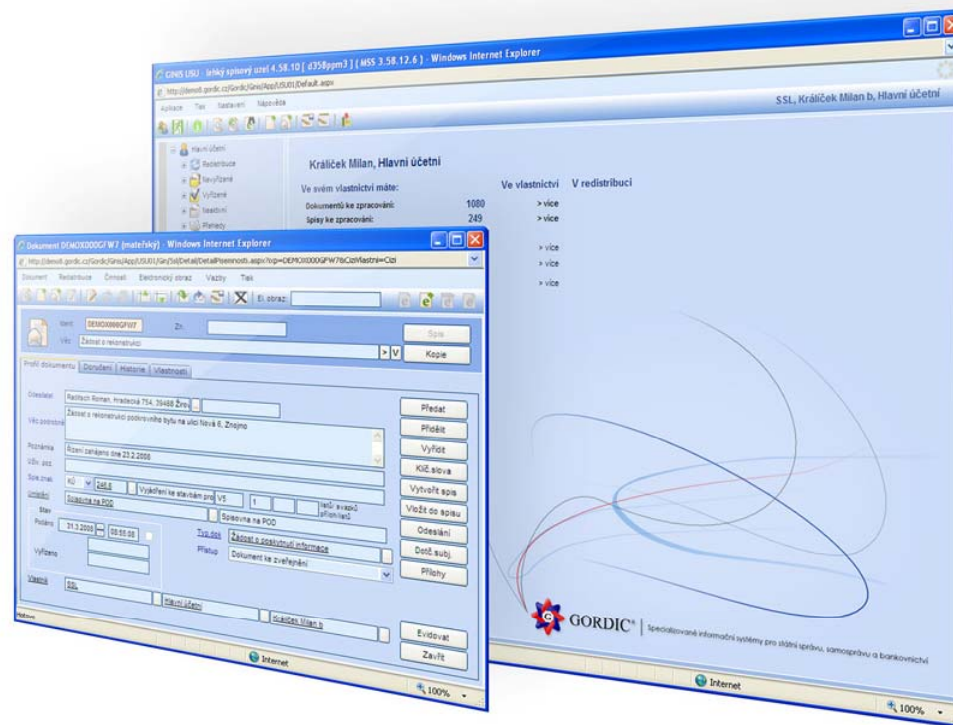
GINIS USU - lehký spisový uzel 4.58.10 [ d358ppm3 ] ( NSS 3.58.12.6 ) - Windows Internet Explorer
http://demo0.gordic.cz/Gordic/Ginis/App/USU01/Default.aspx
Aplikace Tisk Nastavení Nápověda
SSL, Králíček Milan b, Hlavní účetní
Hlavní účetní
Redistribuce
Nevyřízené
Vyřízené
Neaktivní
Pomůcky

Králíček Milan, Hlavní účetní
Ve svém vlastnictví máte:
Ve vlastnictví
V redistribuci
Dokumentů ke zpracování: 1080 > více
Spisy ke zpracování: 249 > více
> více
> více
> více

GORDIC® | Specializované informační systémy pro státní správu, samosprávu a bankovnictví
Internet
100%

Dokument DEMOX000GFW7 (mateřský) - Windows Internet Explorer
http://demo0.gordic.cz/Gordic/Ginis/App/USU01/Ginis/Ssl/Detail/DetailPisemnosti.aspx?cp=DEMOX000GFW7&CiziVlastni=Cizi
Dokument Redistribuce Činnosti Elektronický obraz Vazby Tisk
El. obraz:
Ident: DEMOX000GFW7 Zn.
Věc: Žádost o rekonstrukci
Spis
Kopie
Profil dokumentu | Doručení | Historie | Vlastnosti
Odesílatel: Radlach Roman, Hradecká 754, 39468 Žirov
Věc podrobně: Žádost o rekonstrukci podkrovního bytu na ulici Nová 6, Znojmo
Poznámka: Řízení zahájeno dne 23.2.2008
Úřív. pozn.
Spis.znak: KÚ 248.8 Vyjádření ke stavbám pro VS 1 lhůt svazků případných
Umístění: Spisovna na POD Spisovna na POD
Stav
Podáno: 31.3.2008 08:55:08
Vyřízeno
Typ dok: Žádost o poskytnutí informace
Přístup: Dokument ke zveřejnění
Vlastník: SSL Hlavní účetní Králíček Milan b
Předat
Přidělit
Vyřídit
Klíč.slova
Vytvořit spis
Vložit do spisu
Odeslání
Dotč.subj.
Přílohy
Evidovat
Zavřít
Hotovo
Internet
100%